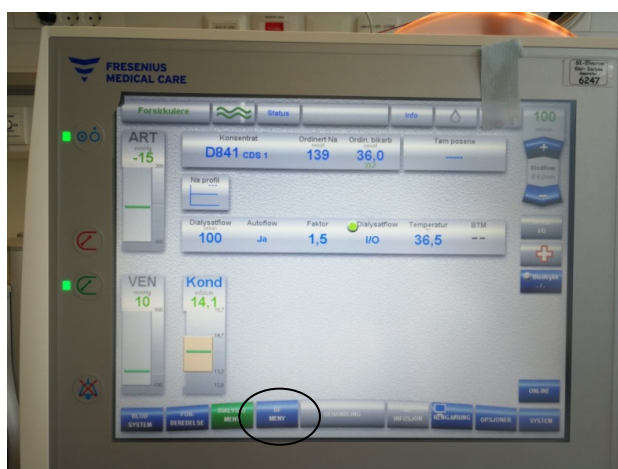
FRESENIUS
MEDICAL CARE

6247

Forsirkulere

Status

Info

100

ART
-15

Konsentrat
D841 CDS 1

Ordinert Na
139

Ordin. bikarb
36,0

Tøm posene
---

Na profil

Dialysatflow
100

Autoflow
Ja

Faktor
1,5

Dialysatflow
I/O

Temperatur
36,5

BTM
--

VEN
10

Kond
14,1

BLOD SYSTEM

FOR-BEREDELSE

DIALYSAT MENY

UF MENY

BEHANDLING

INFUSJON

RENGJØRING

OPSJONER

SYSTEM

ONLINE